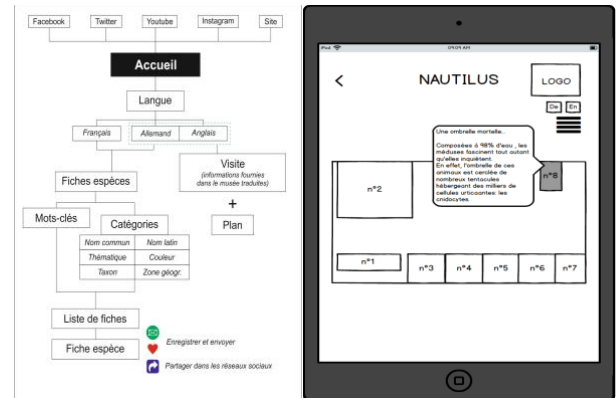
Facebook
Twitter
Youtube
Instagram
Site

Accueil

Langue

Français
Allemand
Anglais

Visite
(informations fournies dans le musée traduites)

Fiches espèces

+

Mots-clés

Catégories

| Nom commun | Nom latin |
|---|---|
| Thématique | Couleur |
| Taxon | Zone géogr. |

Plan

Liste de fiches

Fiche espèce

Enregistrer et envoyer

Partager dans les réseaux sociaux

iPad
09:09 AM

<
NAUTILUS
LOGO
De
En

Une ombrelle mortelle..

Composées à 98% d'eau , les méduses fascinent tout autant qu'elles inquiètent.
En effet, l'ombrelle de ces animaux est cerclée de nombreux tentacules hébergeant des milliers de cellules urticantes: les cnidocytes.

n°2
n°8
n°1
n°3
n°4
n°5
n°6
n°7